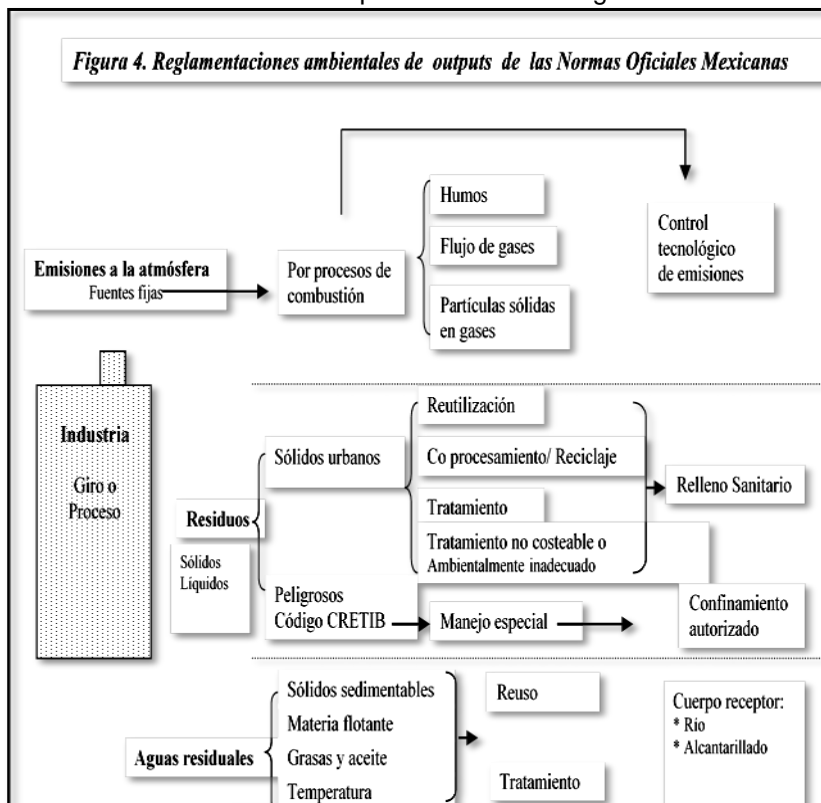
Figura 4. Reglamentaciones ambientales de outputs de las Normas Oficiales Mexicanas

Emisiones a la atmósfera
Fuentes fijas

Por procesos de combustión

Humos

Flujo de gases

Partículas sólidas en gases

Control tecnológico de emisiones

Industria

Giro o Proceso

Residuos

Sólidos
Líquidos

Sólidos urbanos

Reutilización

Co procesamiento/ Reciclaje

Tratamiento

Tratamiento no costeable o Ambientalmente inadecuado

Relleno Sanitario

Peligrosos
Código CRETIB

Manejo especial

Confinamiento autorizado

Aguas residuales

Sólidos sedimentables
Materia flotante
Grasas y aceite
Temperatura

Reuso

Tratamiento

Cuerpo receptor:
* Rio
* Alcantarillado